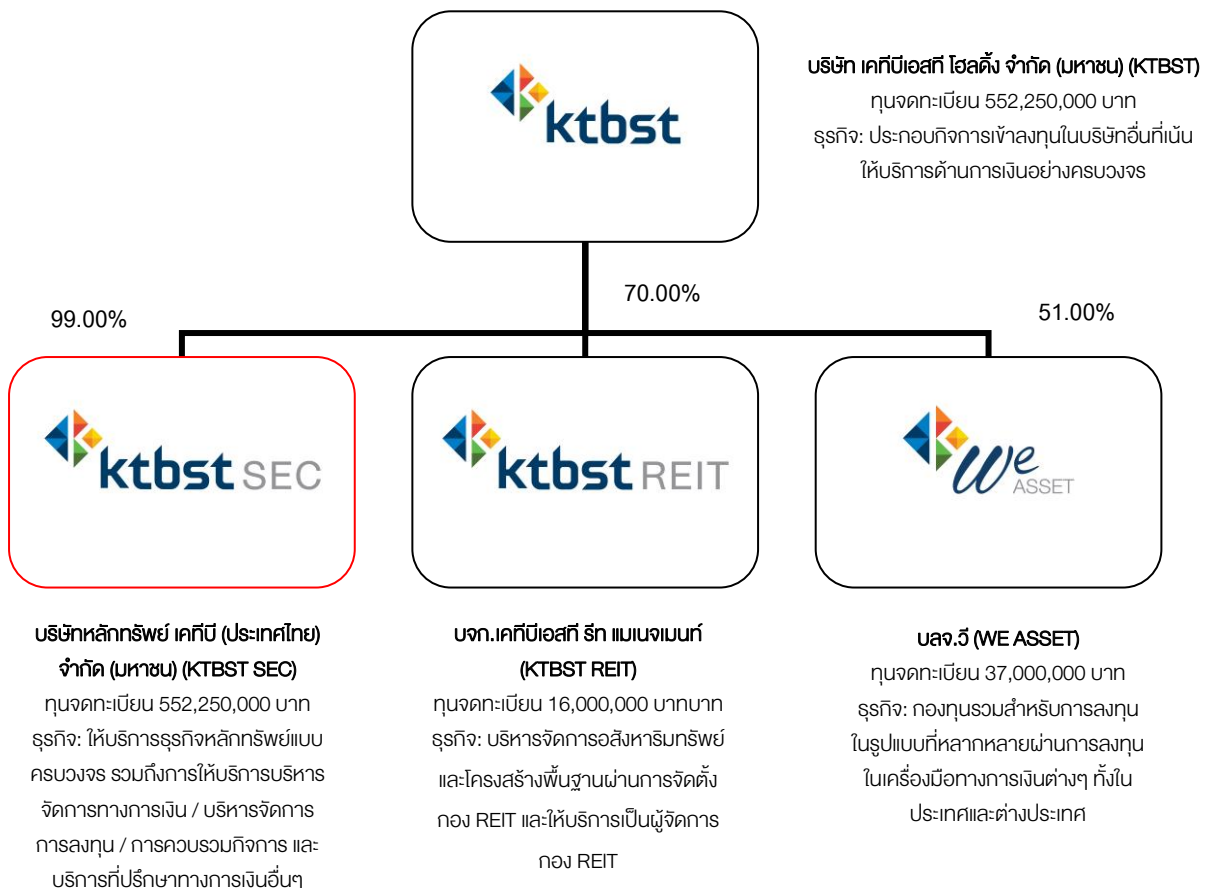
ktbst

บริษัท เคทีบีเอสที โฮลดิ้ง จำกัด (มหาชน) (KTBST)
ทุนจดทะเบียน 552,250,000 บาท
ธุรกิจ: ประกอบกิจการเข้าลงทุนในบริษัทอื่นที่เน้นให้บริการด้านการเงินอย่างครบวงจร

99.00%

70.00%

51.00%

ktbst SEC

ktbst REIT

We ASSET

บริษัทหลักทรัพย์ เคทีบี (ประเทศไทย) จำกัด (มหาชน) (KTBST SEC)
ทุนจดทะเบียน 552,250,000 บาท
ธุรกิจ: ให้บริการธุรกิจหลักทรัพย์แบบครบวงจร รวมถึงการให้บริการบริหารจัดการทางการเงิน / บริหารจัดการการลงทุน / การควบรวมกิจการ และบริการที่ปรึกษาทางการเงินอื่นๆ

บจก.เคทีบีเอสที รีท แมเนจเมนท์ (KTBST REIT)
ทุนจดทะเบียน 16,000,000 บาทบาท
ธุรกิจ: บริหารจัดการอสังหาริมทรัพย์และโครงสร้างพื้นฐานผ่านการจัดตั้งกอง REIT และให้บริการเป็นผู้จัดการกอง REIT

บลจ.วี (WE ASSET)
ทุนจดทะเบียน 37,000,000 บาท
ธุรกิจ: กองทุนรวมสำหรับการลงทุนในรูปแบบที่หลากหลายผ่านการลงทุนในเครื่องมือทางการเงินต่างๆ ทั้งในประเทศและต่างประเทศ